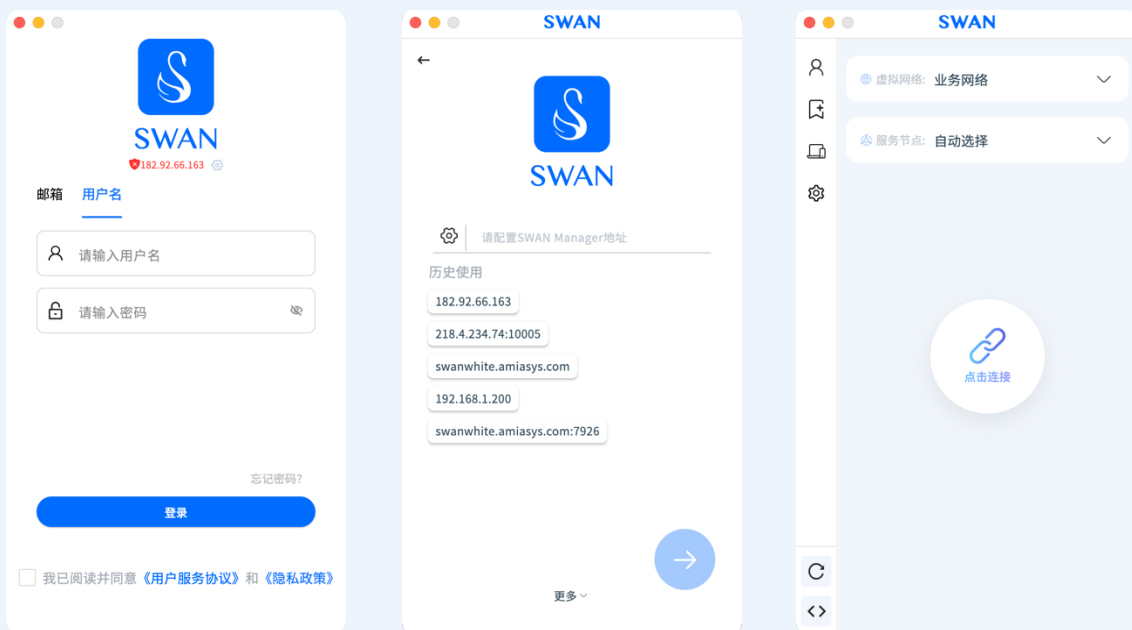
SWAN
182.92.66.163

邮箱 用户名

请输入用户名

请输入密码

忘记密码?

登录

我已阅读并同意《用户服务协议》和《隐私政策》

SWAN

←

SWAN

请配置SWAN Manager地址

历史使用

182.92.66.163

218.4.234.74:10005

swanwhite.amiasys.com

192.168.1.200

swanwhite.amiasys.com:7926

更多

SWAN

虚拟网络: 业务网络

服务节点: 自动选择

点击连接